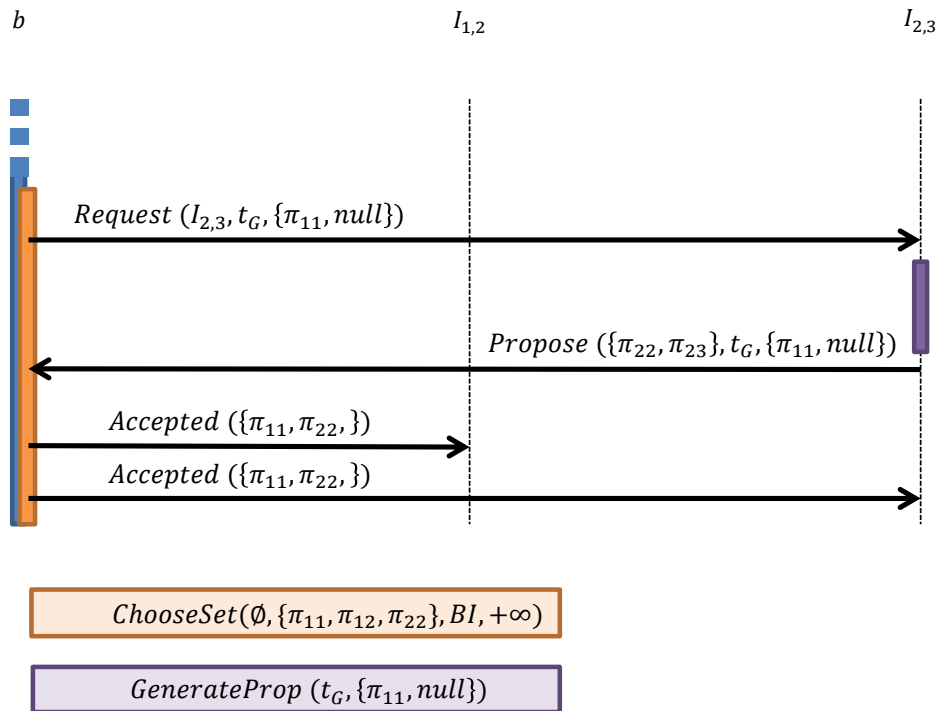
$b$

$I_{1,2}$

$I_{2,3}$

$Request\ (I_{2,3}, t_G, \{\pi_{11}, null\})$

$Propose\ (\{\pi_{22}, \pi_{23}\}, t_G, \{\pi_{11}, null\})$

$Accepted\ (\{\pi_{11}, \pi_{22}, \})$

$Accepted\ (\{\pi_{11}, \pi_{22}, \})$

$ChooseSet(\emptyset, \{\pi_{11}, \pi_{12}, \pi_{22}\}, BI, +\infty)$

$GenerateProp\ (t_G, \{\pi_{11}, null\})$